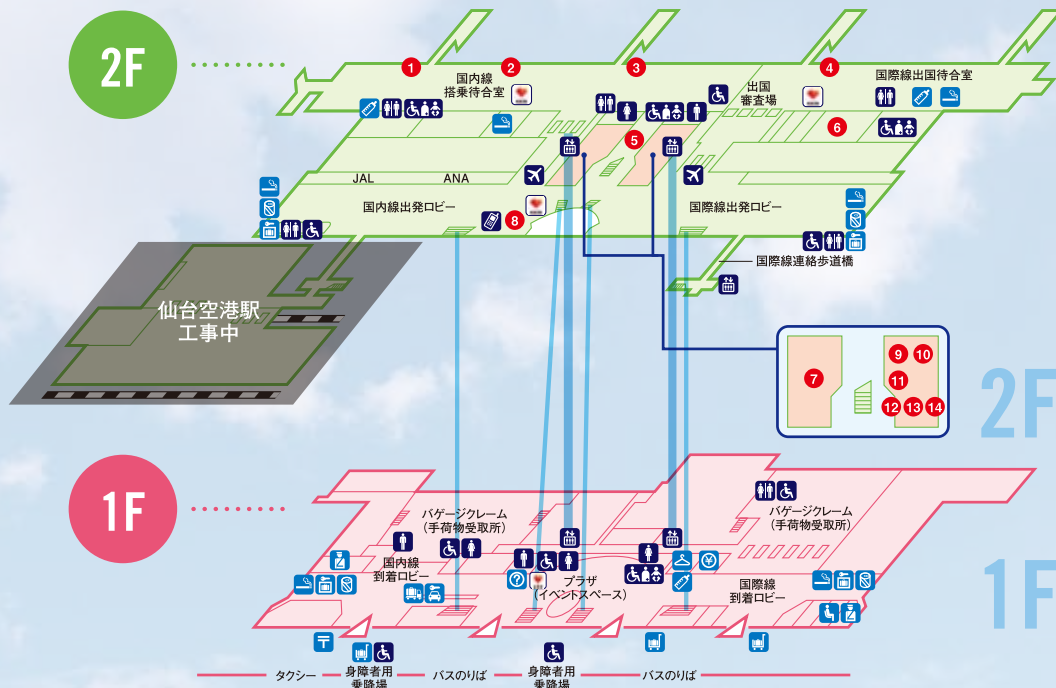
2F

1

2

国内線
搭乗待合室

3

出国
審査場

4

国際線出国待合室

5

6

JAL

ANA

国内線出発ロビー

8

国際線出発ロビー

国際線連絡歩道橋

仙台空港駅
工事中

7

9

10

11

12

13

14

2F

1F

バゲージクレーム
(手荷物受取所)

バゲージクレーム
(手荷物受取所)

国内線
到着ロビー

プラザ
(イベントスペース)

国際線
到着ロビー

1F

タクシー

身障者用
乗降場

バスのりば

身障者用
乗降場

バスのりば